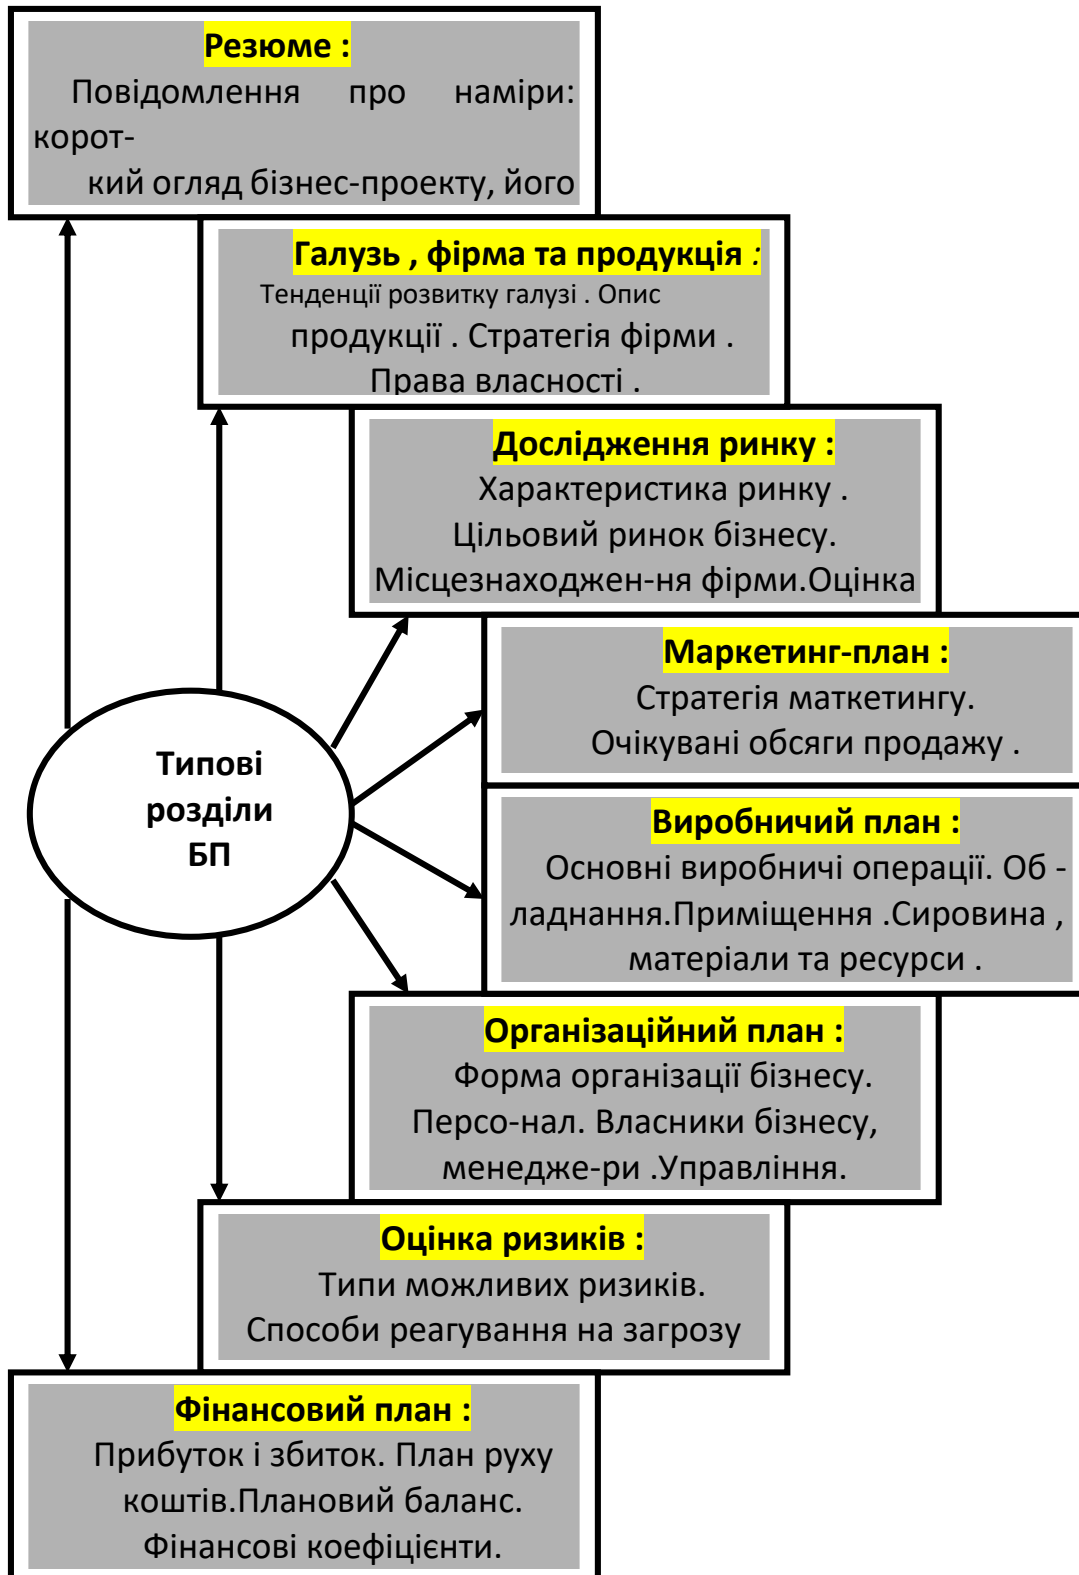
Резюме :
Повідомлення про наміри: корот-кий огляд бізнес-проекту, його

Галузь , фірма та продукція :
Тенденції розвитку галузі . Опис продукції . Стратегія фірми . Права власності .

Дослідження ринку :
Характеристика ринку . Цільовий ринок бізнесу. Місцезнаходжен-ня фірми.Оцінка

Маркетинг-план :
Стратегія маткетингу. Очікувані обсяги продажу .

Виробничий план :
Основні виробничі операції. Об - ладнання.Приміщення .Сировина , матеріали та ресурси .

Організаційний план :
Форма організації бізнесу. Персо-нал. Власники бізнесу, менедже-ри .Управління.

Оцінка ризиків :
Типи можливих ризиків. Способи реагування на загрозу

Фінансовий план :
Прибуток і збиток. План руху коштів.Плановий баланс. Фінансові коефіцієнти.

Типові розділи БП